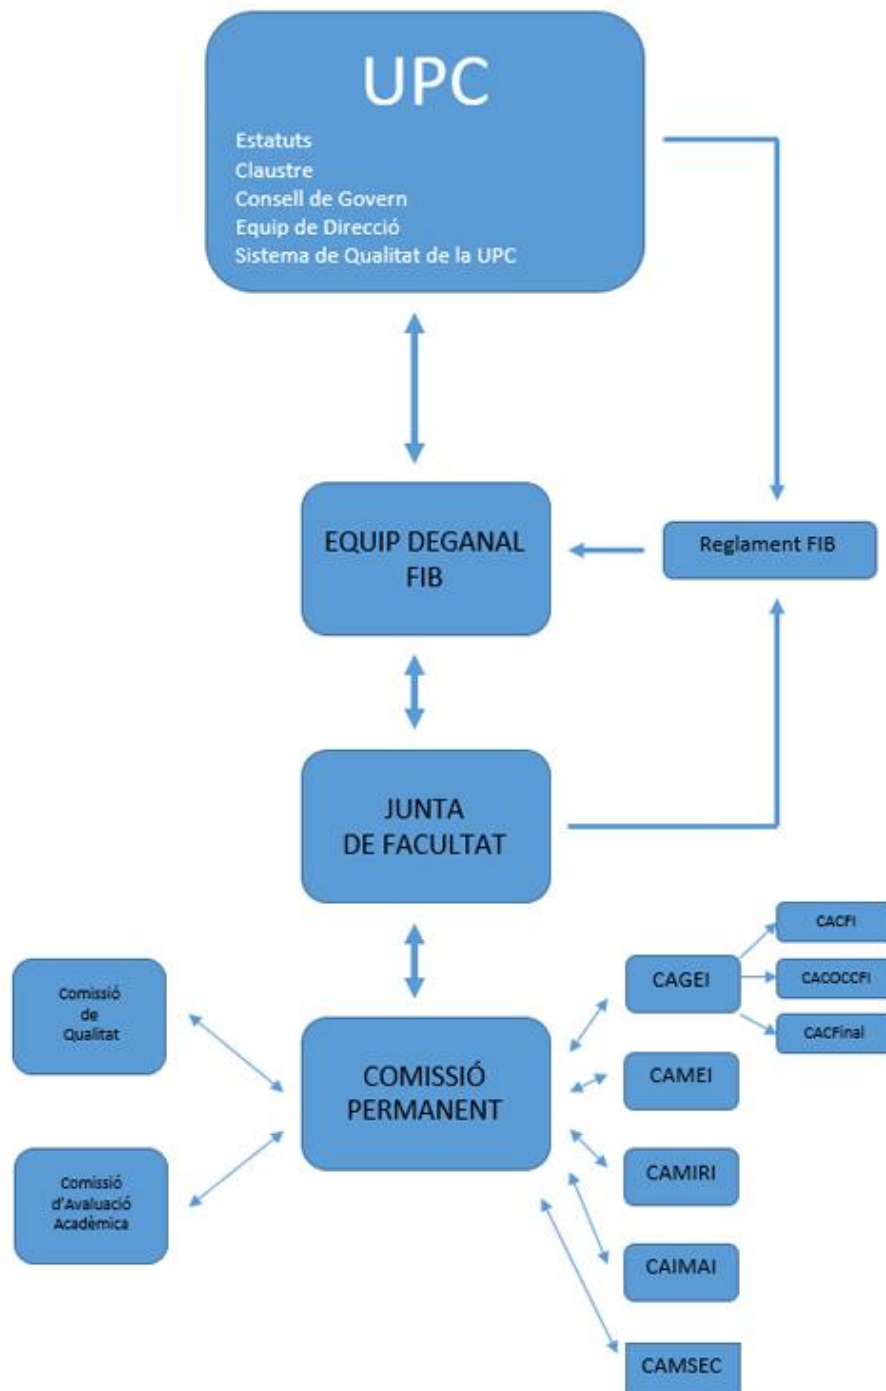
UPC

Estatuts
Claustre
Consell de Govern
Equip de Direcció
Sistema de Qualitat de la UPC

EQUIP DEGANAL FIB

Reglament FIB

JUNTA DE FACULTAT

Comissió de Qualitat

Comissió d'Avaluació Acadèmica

COMISSIÓ PERMANENT

CAGEI

CACFI

CACOCCFI

CACFinal

CAMEI

CAMIRI

CAIMAI

CAMSEC